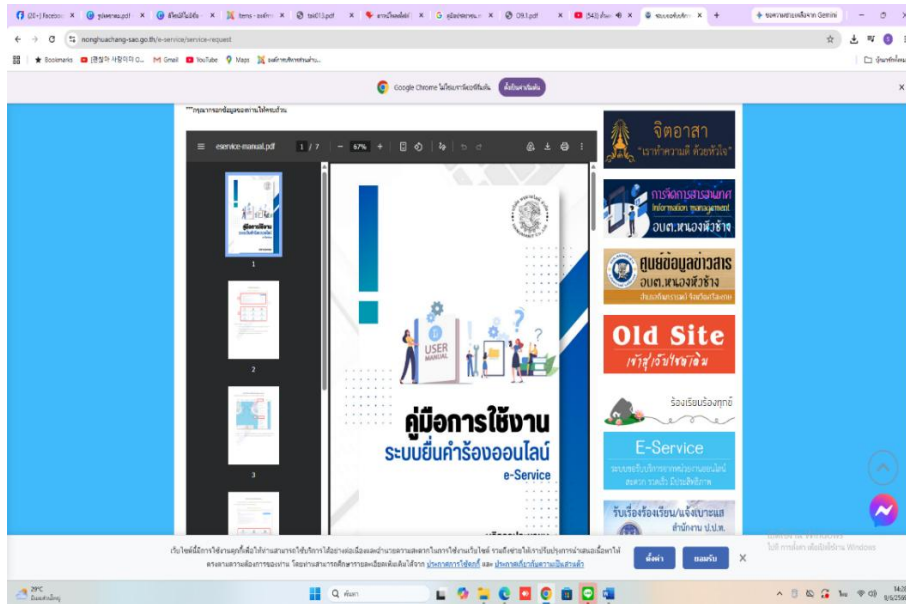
(20+) Facebook | คู่มือการแ.pdf | สัญญาณไม่ชัดเจ | Items - ระบบการ | tsi013.pdf | งานรับหนังสือ | คู่มือประชาชน | O9.1.pdf | (543) ต้นทางสา | ขอบคุณที่ใช้บริก | ขอความช่วยเหลือจาก Gemini

nonghuachang-sao.go.th/e-service/service-request

Bookmarks | (ฮังสีน) 사랑이야 O... | Gmail | YouTube | Maps | ระบบสารสนเทศเพื่อบ...

บุ๊กมาร์กทั้งหมด

Google Chrome ไม่ใช่เบราว์เซอร์เริ่มต้น | ตั้งเป็นค่าเริ่มต้น

***กรุณากรอกข้อมูลของท่านให้ครบถ้วน

eservice-manual.pdf | 1 / 7 | 67%

1

2

3

USER MANUAL

คู่มือการใช้งาน

ระบบยื่นคำร้องออนไลน์

e-Service

จิตอาสา "เราทำความดี ด้วยหัวใจ"

การจัดการสารสนเทศ Information management อบต.หนองหัวช้าง

ศูนย์ข้อมูลข่าวสาร อบต.หนองหัวช้าง

Old Site เข้าสู่เว็บไซต์เดิม

ร้องเรียนร้องทุกข์

E-Service

ระบบขอรับบริการทางอิเล็กทรอนิกส์ ออนไลน์ สะดวก รวดเร็ว มีประสิทธิภาพ

รับเรื่องร้องเรียน/แจ้งเบาะแส สำนักงาน ป.ป.ช.

เว็บไซต์มีการใช้งานคุกกี้เพื่อให้ท่านสามารถใช้บริการได้อย่างมีประสิทธิภาพ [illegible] นโยบายการใช้คุกกี้ และ ประกาศเกี่ยวกับความเป็นส่วนตัว

ตั้งค่า | ยอมรับ

เปิดใช้งาน Windows
ไปที่ การตั้งค่า เพื่อเปิดใช้งาน Windows

29°C
มีเมฆส่วนใหญ่

ค้นหา

14:2
9/6/2568